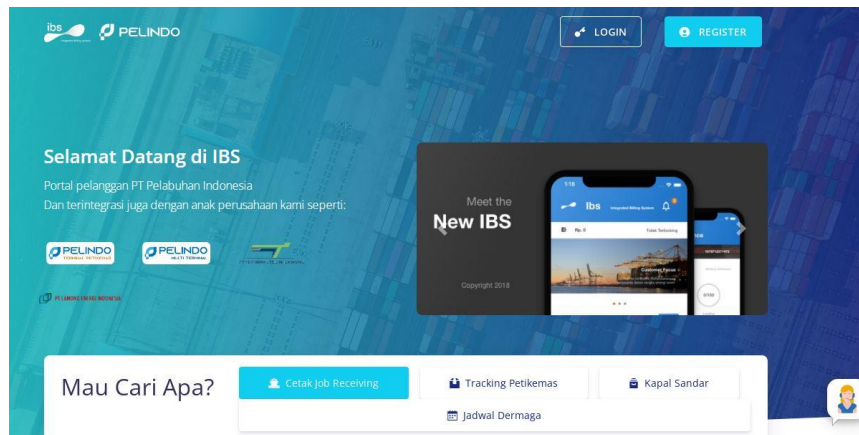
ibs PELINDO

LOGIN

REGISTER

Selamat Datang di IBS

Portal pelanggan PT Pelabuhan Indonesia
Dan terintegrasi juga dengan anak perusahaan kami seperti:

PELINDO TERMINAL PETIKEMAS

PELINDO MULTI TERMINAL

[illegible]

PT LAMONG ENERGI INDONESIA

Meet the New IBS

Copyright 2018

ibs Integrated Billing System

Customer Focus

Mau Cari Apa?

Cetak Job Receiving

Tracking Petikemas

Kapal Sandar

Jadwal Dermaga